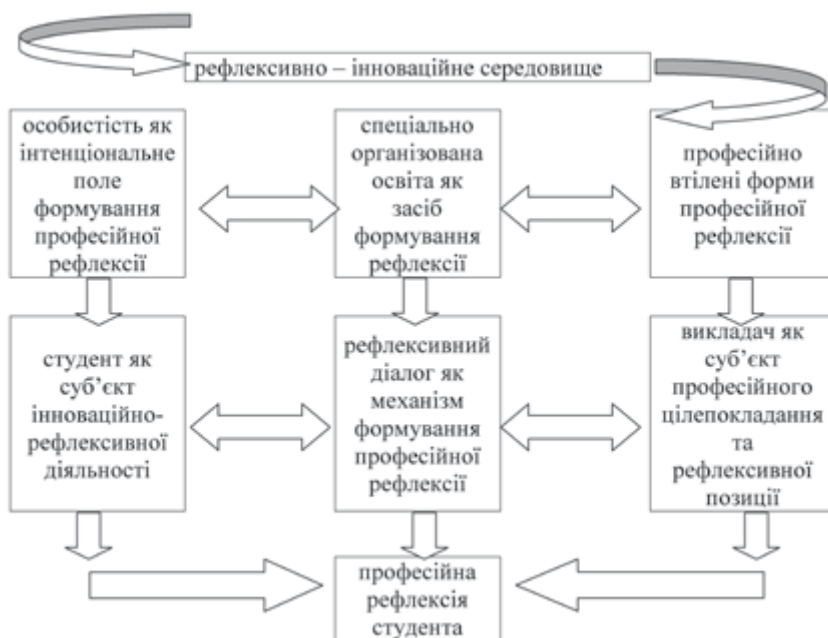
рефлексивно – інноваційне середовище

особистість як інтенціональне поле формування професійної рефлексії

спеціально організована освіта як засіб формування рефлексії

професійно втілені форми професійної рефлексії

студент як суб'єкт інноваційно-рефлексивної діяльності

рефлексивний діалог як механізм формування професійної рефлексії

викладач як суб'єкт професійного цілепокладання та рефлексивної позиції

професійна рефлексія студента